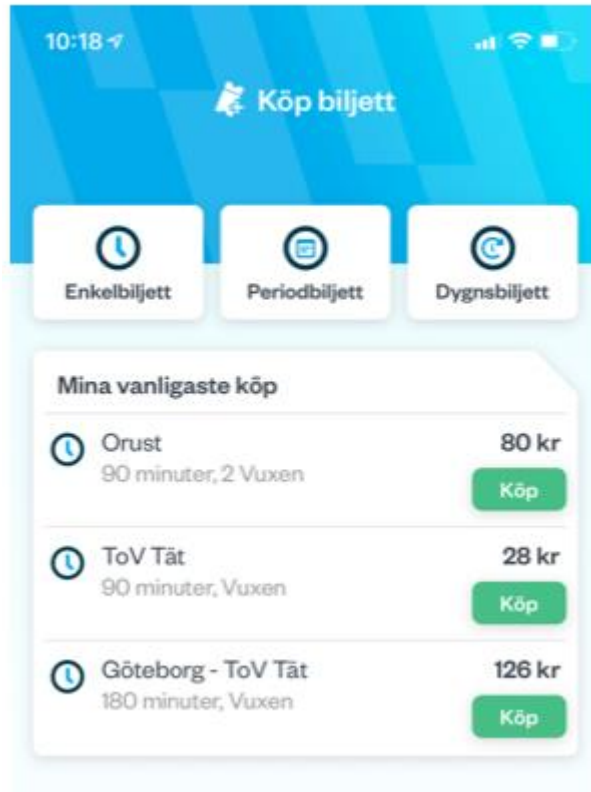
10:18

Köp biljett

Enkelbiljett

Periodbiljett

Dygnsbiljett

Mina vanligaste köp

Orust
90 minuter, 2 Vuxen
80 kr
Köp

ToV Tät
90 minuter, Vuxen
28 kr
Köp

Göteborg - ToV Tät
180 minuter, Vuxen
126 kr
Köp